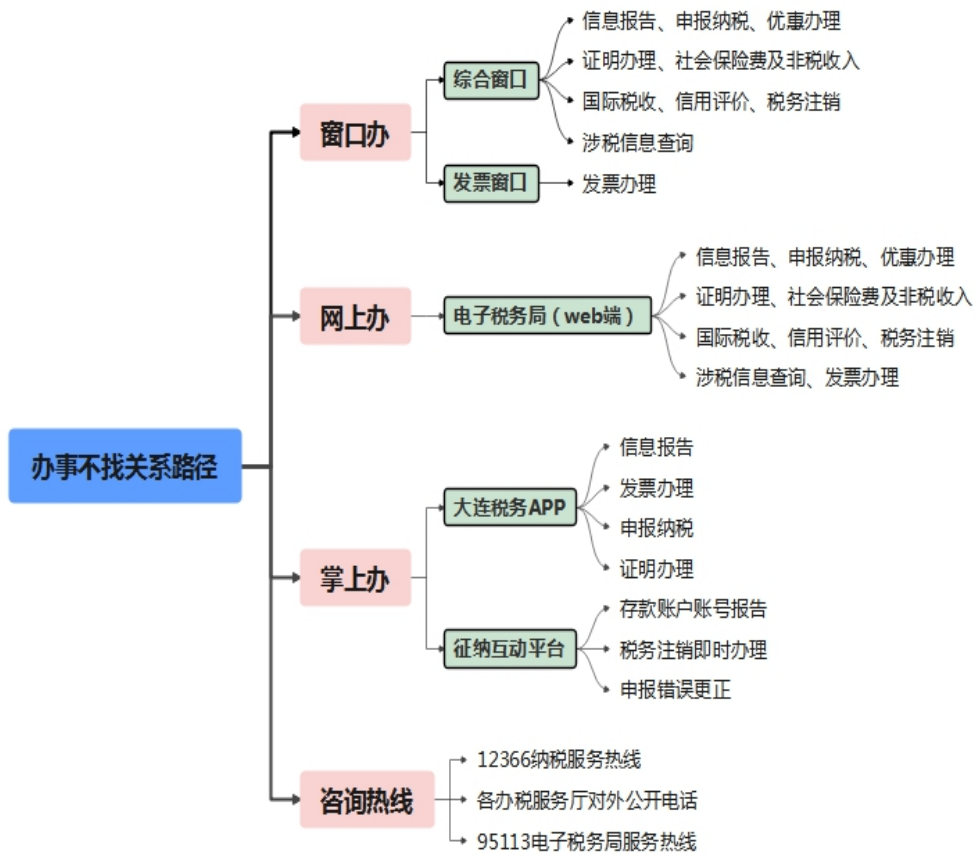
办事不找关系路径

窗口办

综合窗口

信息报告、申报纳税、优惠办理

证明办理、社会保险费及非税收入

国际税收、信用评价、税务注销

涉税信息查询

发票窗口

发票办理

网上办

电子税务局（web端）

信息报告、申报纳税、优惠办理

证明办理、社会保险费及非税收入

国际税收、信用评价、税务注销

涉税信息查询、发票办理

掌上办

大连税务APP

信息报告

发票办理

申报纳税

证明办理

征纳互动平台

存款账户账号报告

税务注销即时办理

申报错误更正

咨询热线

12366纳税服务热线

各办税服务厅对外公开电话

95113电子税务局服务热线